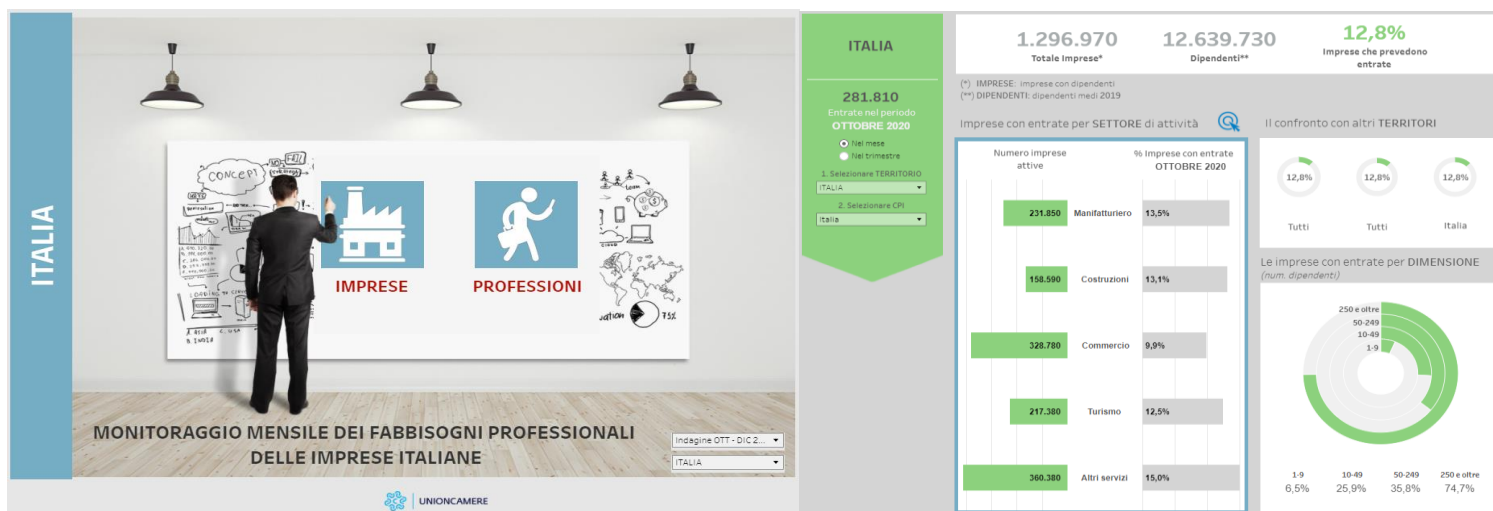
ITALIA

CONCEPT

IMPRESE

PROFESSIONI

MONITORAGGIO MENSILE DEI FABBISOGNI PROFESSIONALI DELLE IMPRESE ITALIANE

Indagine OTT - DIC 2...

ITALIA

UNIONCAMERE

ITALIA

281.810
Entrate nel periodo
OTTOBRE 2020

Nel mese
Nel trimestre

1. Selezionare TERRITORIO
ITALIA

2. Selezionare CPI
Italia

1.296.970
Totale Imprese*

12.639.730
Dipendenti**

12,8%
Imprese che prevedono entrate

(*) IMPRESE: imprese con dipendenti
(**) DIPENDENTI: dipendenti medi 2019

Imprese con entrate per SETTORE di attività

| Numero imprese attive | | % Imprese con entrate OTTOBRE 2020 |
|---|---|---|
| 231.850 | Manifatturiero | 13,5% |
| 158.590 | Costruzioni | 13,1% |
| 328.780 | Commercio | 9,9% |
| 217.380 | Turismo | 12,5% |
| 360.380 | Altri servizi | 15,0% |

Il confronto con altri TERRITORI

12,8% 12,8% 12,8%
Tutti Tutti Italia

Le imprese con entrate per DIMENSIONE
(num. dipendenti)

250 e oltre
50-249
10-49
1-9

| 1-9 | 10-49 | 50-249 | 250 e oltre |
|---|---|---|---|
| 6,5% | 25,9% | 35,8% | 74,7% |